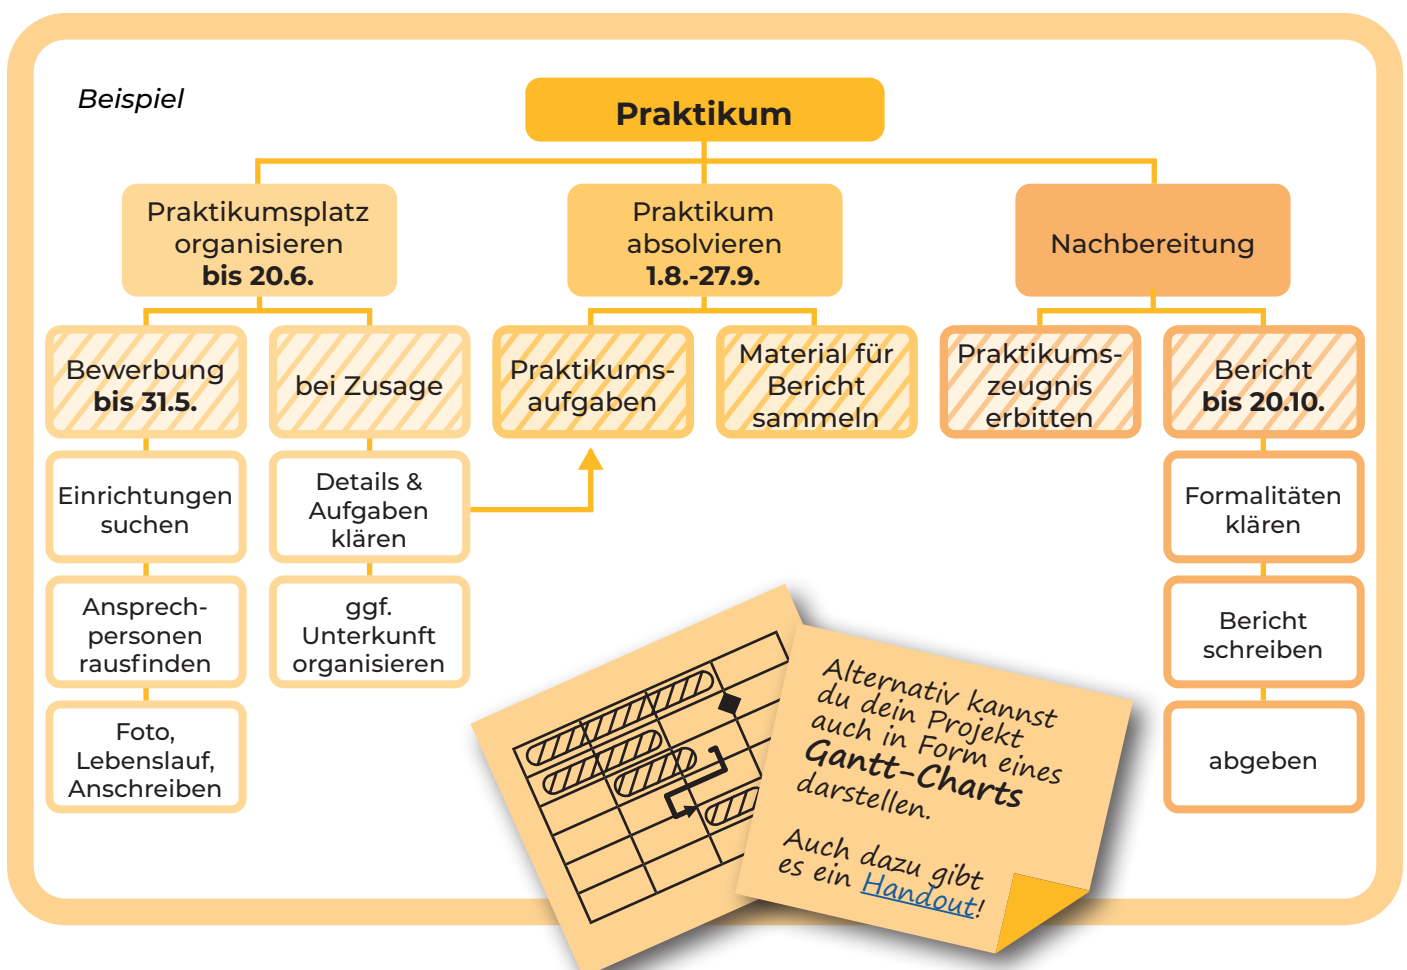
Beispiel

Praktikum

Praktikumsplatz organisieren **bis 20.6.**

Praktikum absolvieren **1.8.-27.9.**

Nachbereitung

Bewerbung **bis 31.5.**

bei Zusage

Praktikumsaufgaben

Material für Bericht sammeln

Praktikumszeugnis erbitten

Bericht **bis 20.10.**

Einrichtungen suchen

Details & Aufgaben klären

Formalitäten klären

Ansprechpersonen rausfinden

ggf. Unterkunft organisieren

Bericht schreiben

Foto, Lebenslauf, Anschreiben

abgeben

Alternativ kannst du dein Projekt auch in Form eines **Gantt-Charts** darstellen.

Auch dazu gibt es ein Handout!